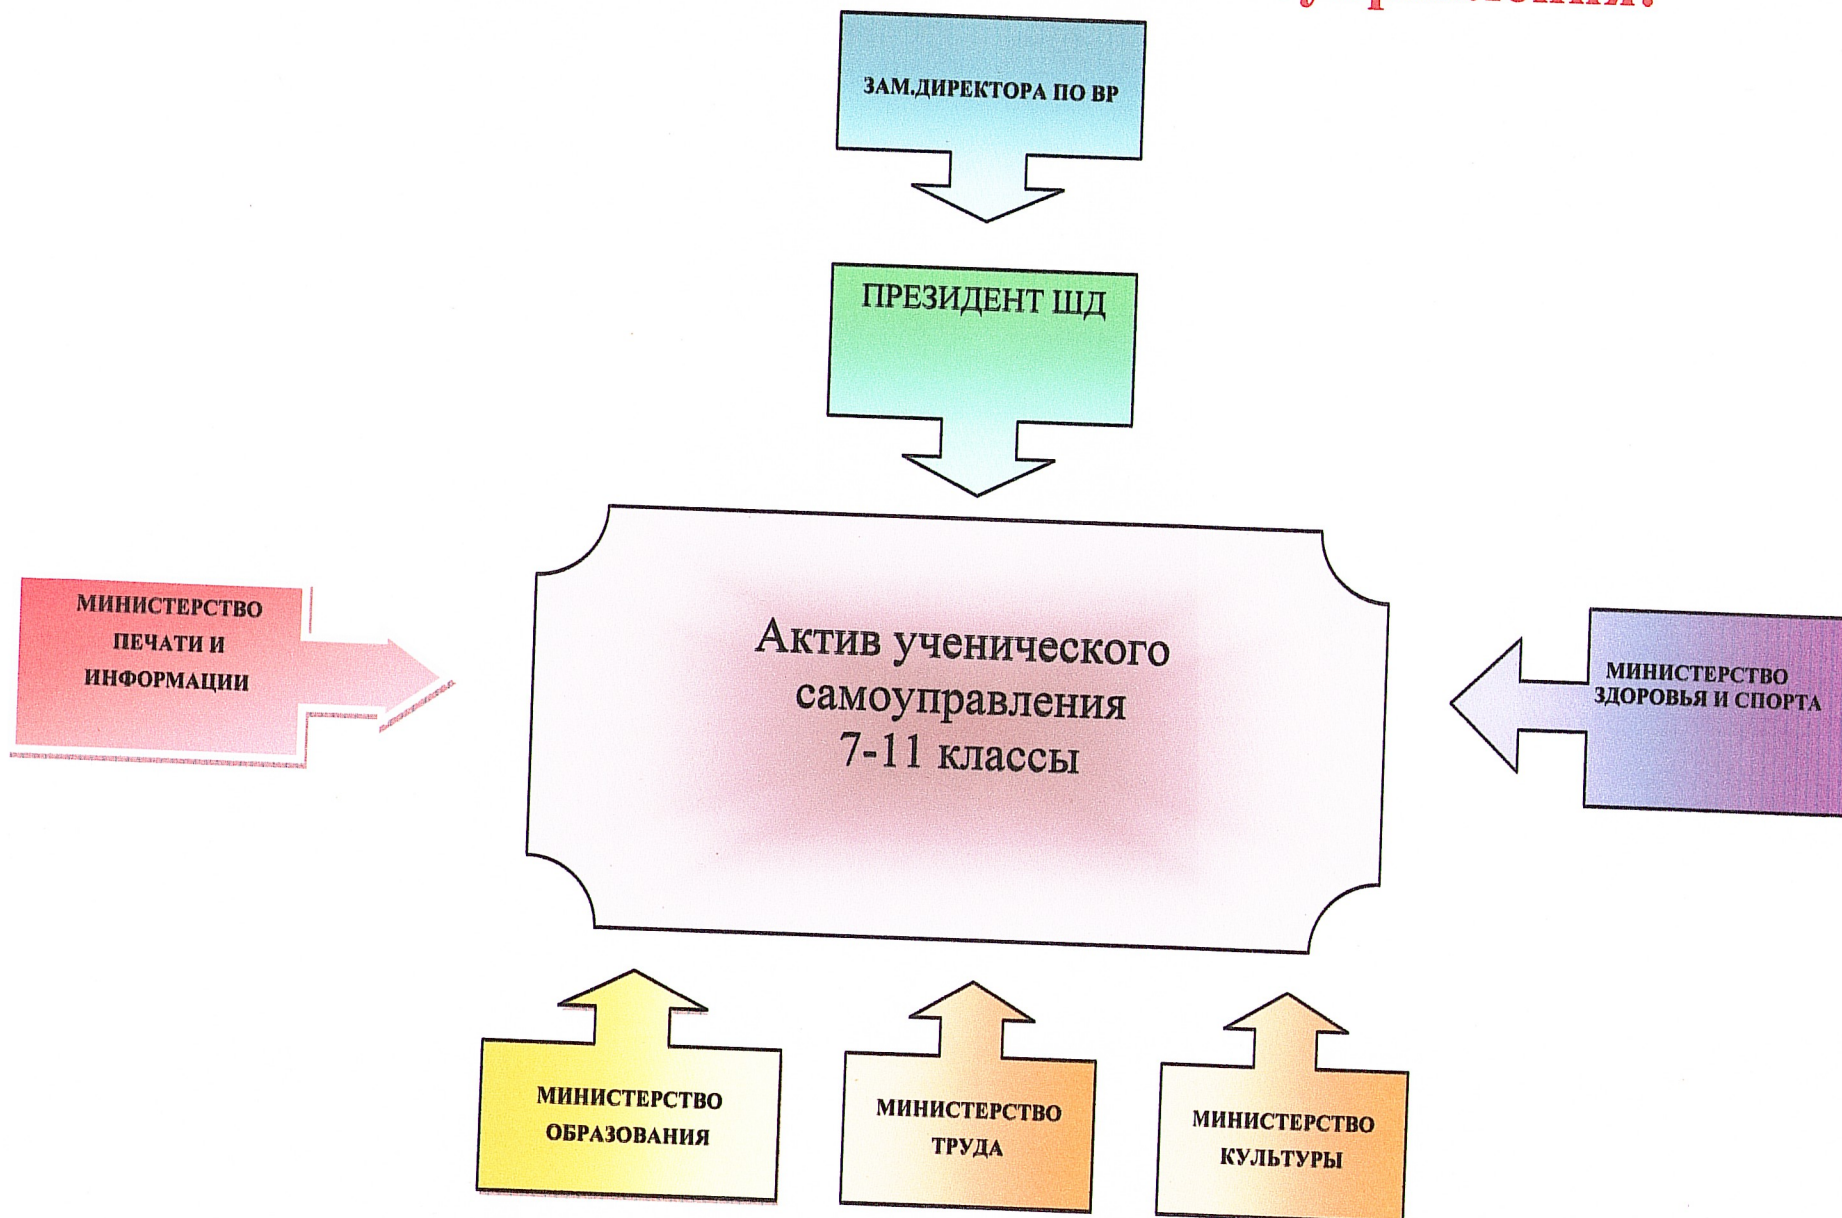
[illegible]

ЗАМ.ДИРЕКТОРА ПО ВР

ПРЕЗИДЕНТ ШД

МИНИСТЕРСТВО ПЕЧАТИ И ИНФОРМАЦИИ

Актив ученического самоуправления 7-11 классы

МИНИСТЕРСТВО ЗДОРОВЬЯ И СПОРТА

МИНИСТЕРСТВО ОБРАЗОВАНИЯ

МИНИСТЕРСТВО ТРУДА

МИНИСТЕРСТВО КУЛЬТУРЫ